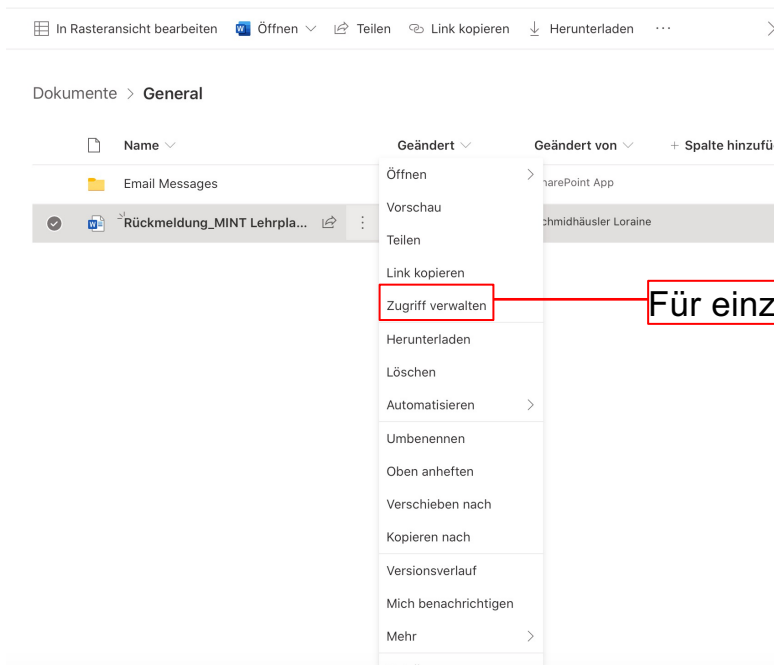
In Rasteransicht bearbeiten Öffnen Teilen Link kopieren Herunterladen ···

Dokumente > General

| Name | Geändert | Geändert von | + Spalte hinzufü |
|---|---|---|---|
| Email Messages | | harePoint App | |
| Rückmeldung_MINT Lehrpla... | | chmidhäusler Loraine | |

Öffnen
Vorschau
Teilen
Link kopieren
Zugriff verwalten
Herunterladen
Löschen
Automatisieren
Umbenennen
Oben anheften
Verschieben nach
Kopieren nach
Versionsverlauf
Mich benachrichtigen
Mehr

Für einz